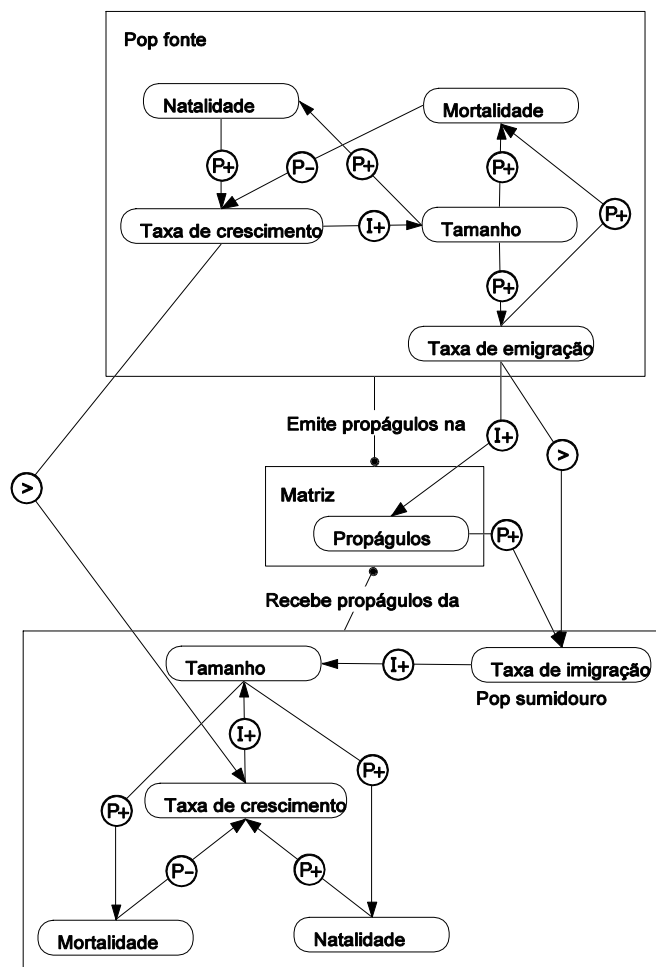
Pop fonte

Natalidade

Mortalidade

P+

P-

P+

P+

P+

Taxa de crescimento

I+

Tamanho

P+

Taxa de emigração

Emite propágulos na

I+

>

>

Matriz

Propágulos

P+

Recebe propágulos da

Tamanho

I+

Taxa de imigração

Pop sumidouro

I+

P+

P+

Taxa de crescimento

P-

P+

Mortalidade

Natalidade